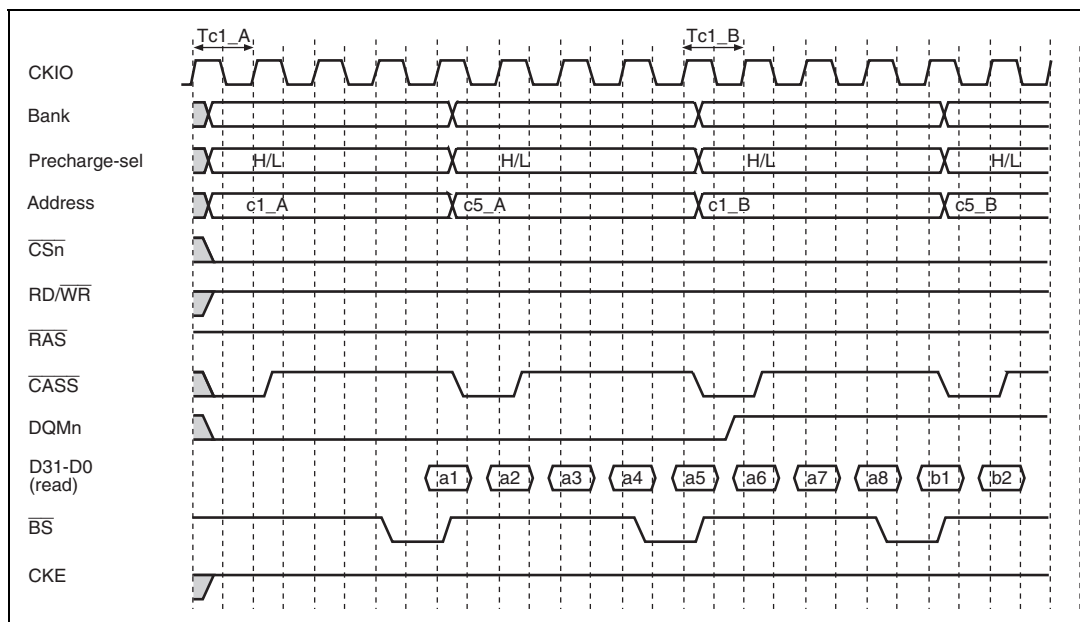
Tc1_A
Tc1_B
CKIO
Bank
Precharge-sel
H/L
H/L
H/L
H/L
Address
c1_A
c5_A
c1_B
c5_B
$\overline{\text{CSn}}$
RD/$\overline{\text{WR}}$
$\overline{\text{RAS}}$
$\overline{\text{CASS}}$
DQMn
D31-D0 (read)
a1
a2
a3
a4
a5
a6
a7
a8
b1
b2
$\overline{\text{BS}}$
CKE